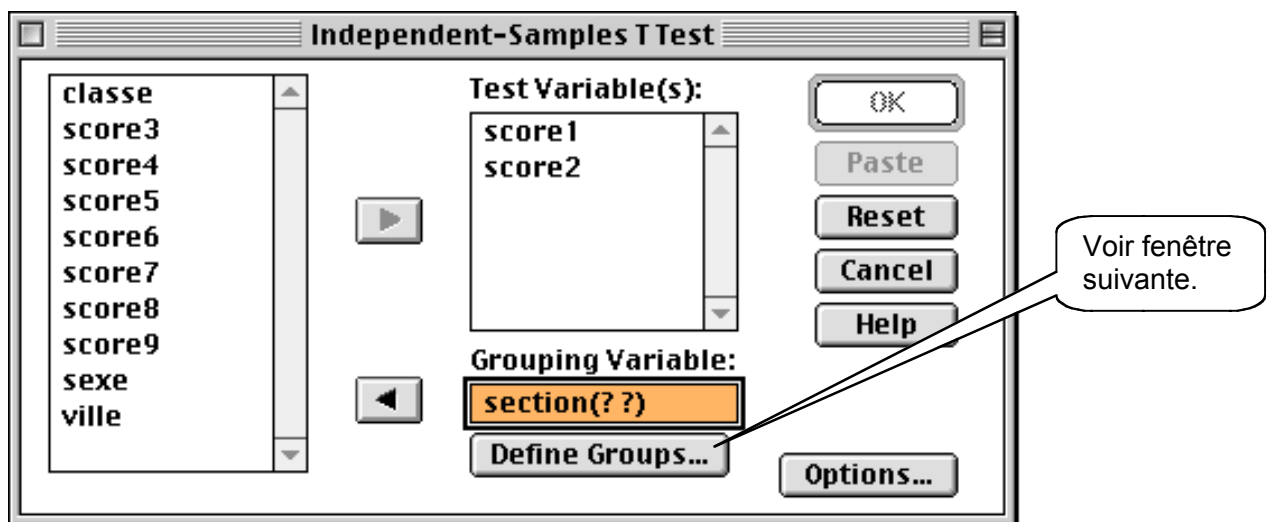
Independent-Samples T Test

classe
score3
score4
score5
score6
score7
score8
score9
sexe
ville

Test Variable(s):
score1
score2

Grouping Variable:
section(? ?)

Define Groups...

OK
Paste
Reset
Cancel
Help

Options...

Voir fenêtre suivante.